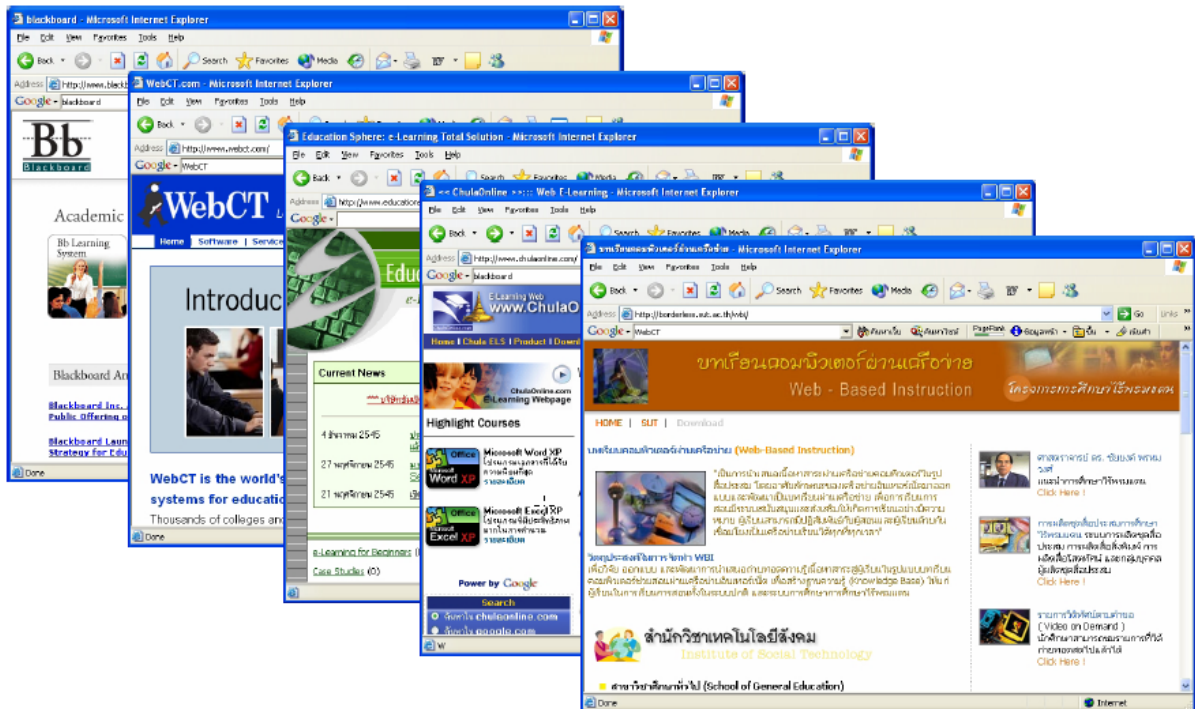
blackboard - Microsoft Internet Explorer
File Edit View Favorites Tools Help
Back Search Favorites Media
Address http://www.blackb
Google blackboard
Bb Blackboard
Academic
Bb Learning System
Blackboard An
Blackboard Inc. Public Offering
Blackboard Laun Strategy for Edu
Done

WebCT.com - Microsoft Internet Explorer
File Edit View Favorites Tools Help
Back
Address http://www.webct.com/
Google WebCT
WebCT
Home Software Service
Introduc
WebCT is the world's systems for educatio
Thousands of colleges and
Done

Education Sphere: e-Learning Total Solution - Microsoft Internet Explorer
File Edit View Favorites Tools Help
Back Search Favorites Media
Address http://www.educatio
Google
Educ
Current News
4 ธันวาคม 2545
27 พฤศจิกายน 2545
21 พฤศจิกายน 2545
e-Learning for Beginners
Case Studies (0)

<< ChulaOnline >>::: Web E-Learning - Microsoft Internet Explorer
File Edit View Favorites Tools Help
Back Search Favorites Media
Address http://www.chulaonline.com/
Google blackboard
E-Learning Web www.ChulaO
Home | Chula ELS | Product | Down
ChulaOnline.com E-Learning Webpage
Highlight Courses
Office Microsoft Word XP
รายละเอียด
Office Microsoft Excel XP
รายละเอียด
Power by Google
Search
ค้นหาใน chulaonline.com
ค้นหาใน google.com

บทเรียนคอมพิวเตอร์ผ่านเครือข่าย - Microsoft Internet Explorer
File Edit View Favorites Tools Help
Back Search Favorites Media
Address http://borderless.sut.ac.th/wbi/
Go Links
Google WebCT
PageRank
บทเรียนคอมพิวเตอร์ผ่านเครือข่าย
Web - Based Instruction
โครงการการศึกษาไร้พรมแดน
HOME | SUT | Download
บทเรียนคอมพิวเตอร์ผ่านเครือข่าย (Web-Based Instruction)
วัตถุประสงค์ในการจัดทำ WBI
Click Here !
Click Here !
Click Here !
สำนักวิชาเทคโนโลยีสังคม
Institute of Social Technology
สาขาวิชาศึกษาทั่วไป (School of General Education)
( Video on Demand )
Done
Internet